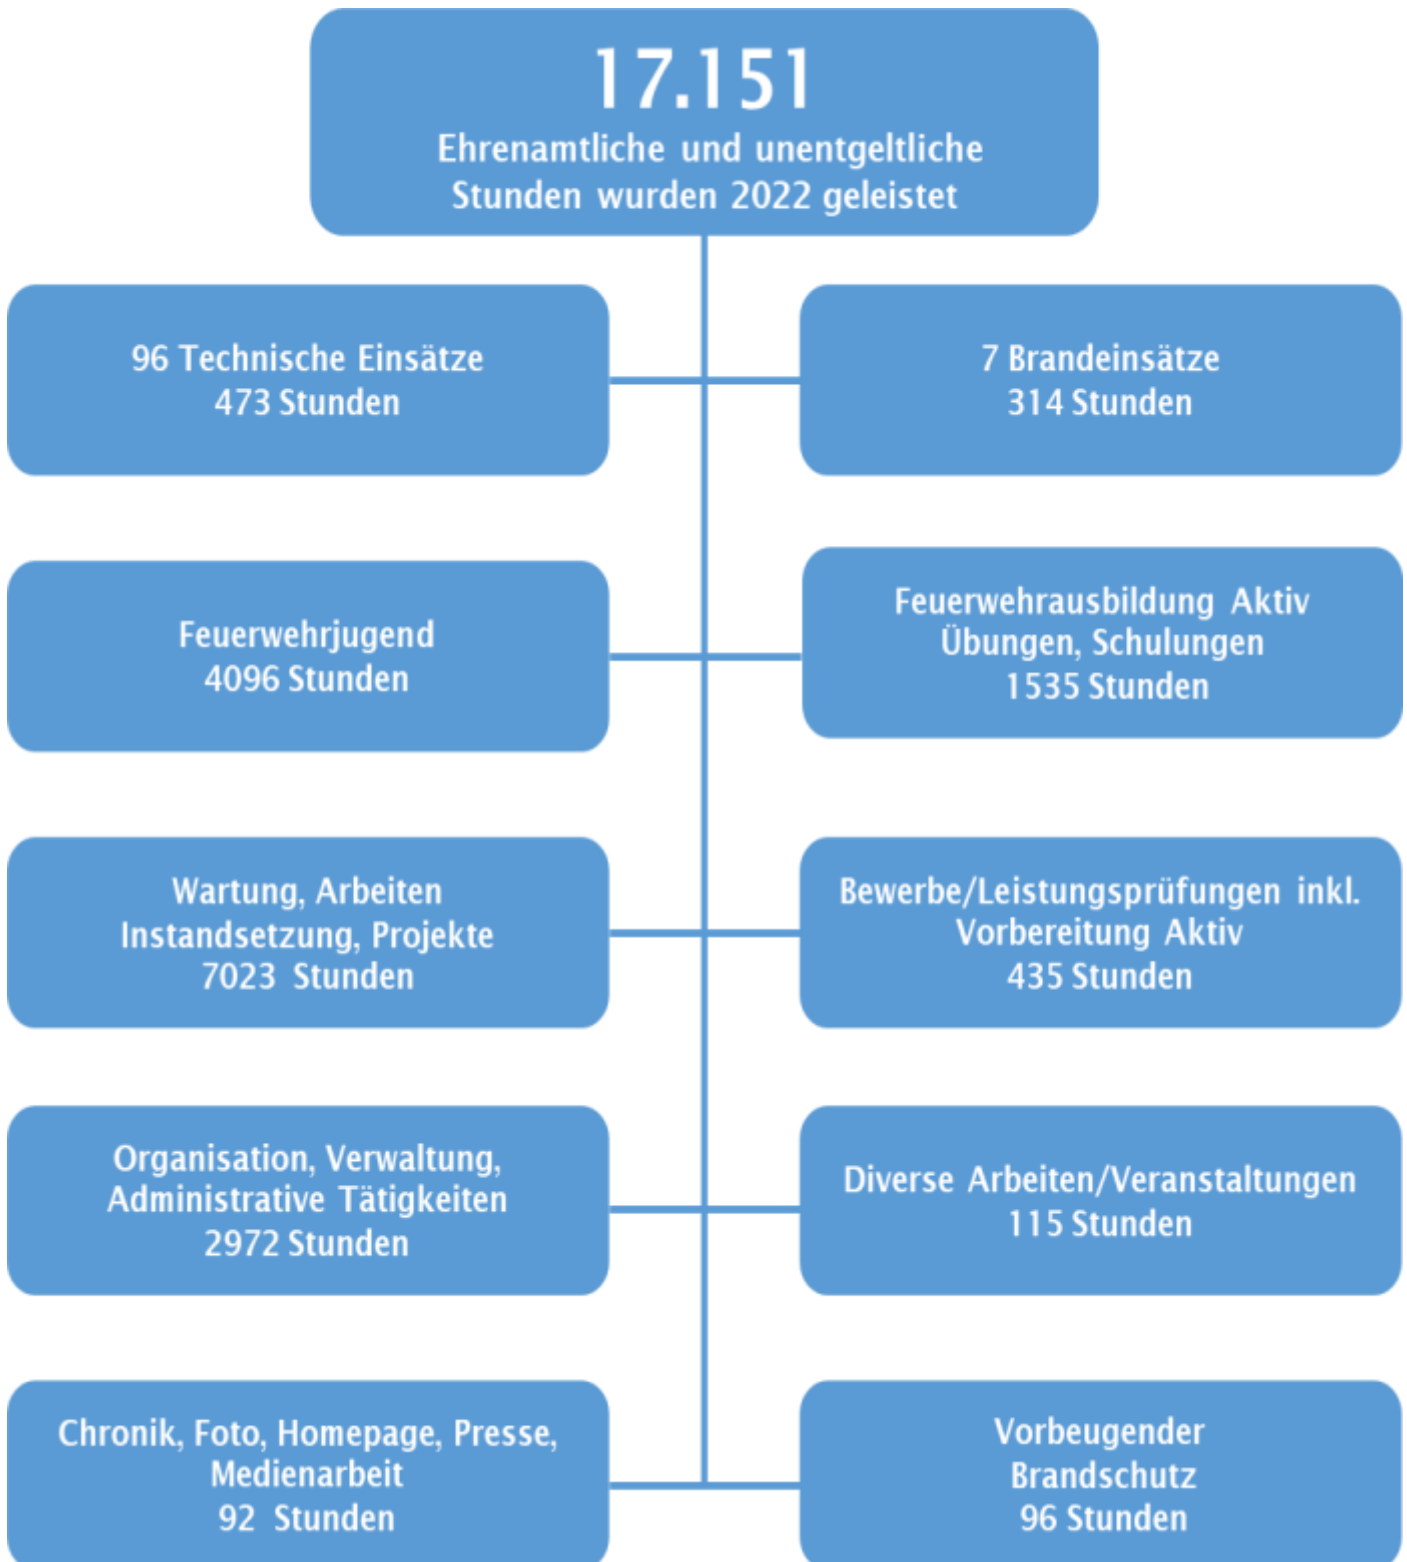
17.151
Ehrenamtliche und unentgeltliche Stunden wurden 2022 geleistet

96 Technische Einsätze
473 Stunden

7 Brandeinsätze
314 Stunden

Feuerwehrjugend
4096 Stunden

Feuerwehrausbildung Aktiv
Übungen, Schulungen
1535 Stunden

Wartung, Arbeiten
Instandsetzung, Projekte
7023 Stunden

Bewerbe/Leistungsprüfungen inkl. Vorbereitung Aktiv
435 Stunden

Organisation, Verwaltung, Administrative Tätigkeiten
2972 Stunden

Diverse Arbeiten/Veranstaltungen
115 Stunden

Chronik, Foto, Homepage, Presse, Medienarbeit
92 Stunden

Vorbeugender Brandschutz
96 Stunden